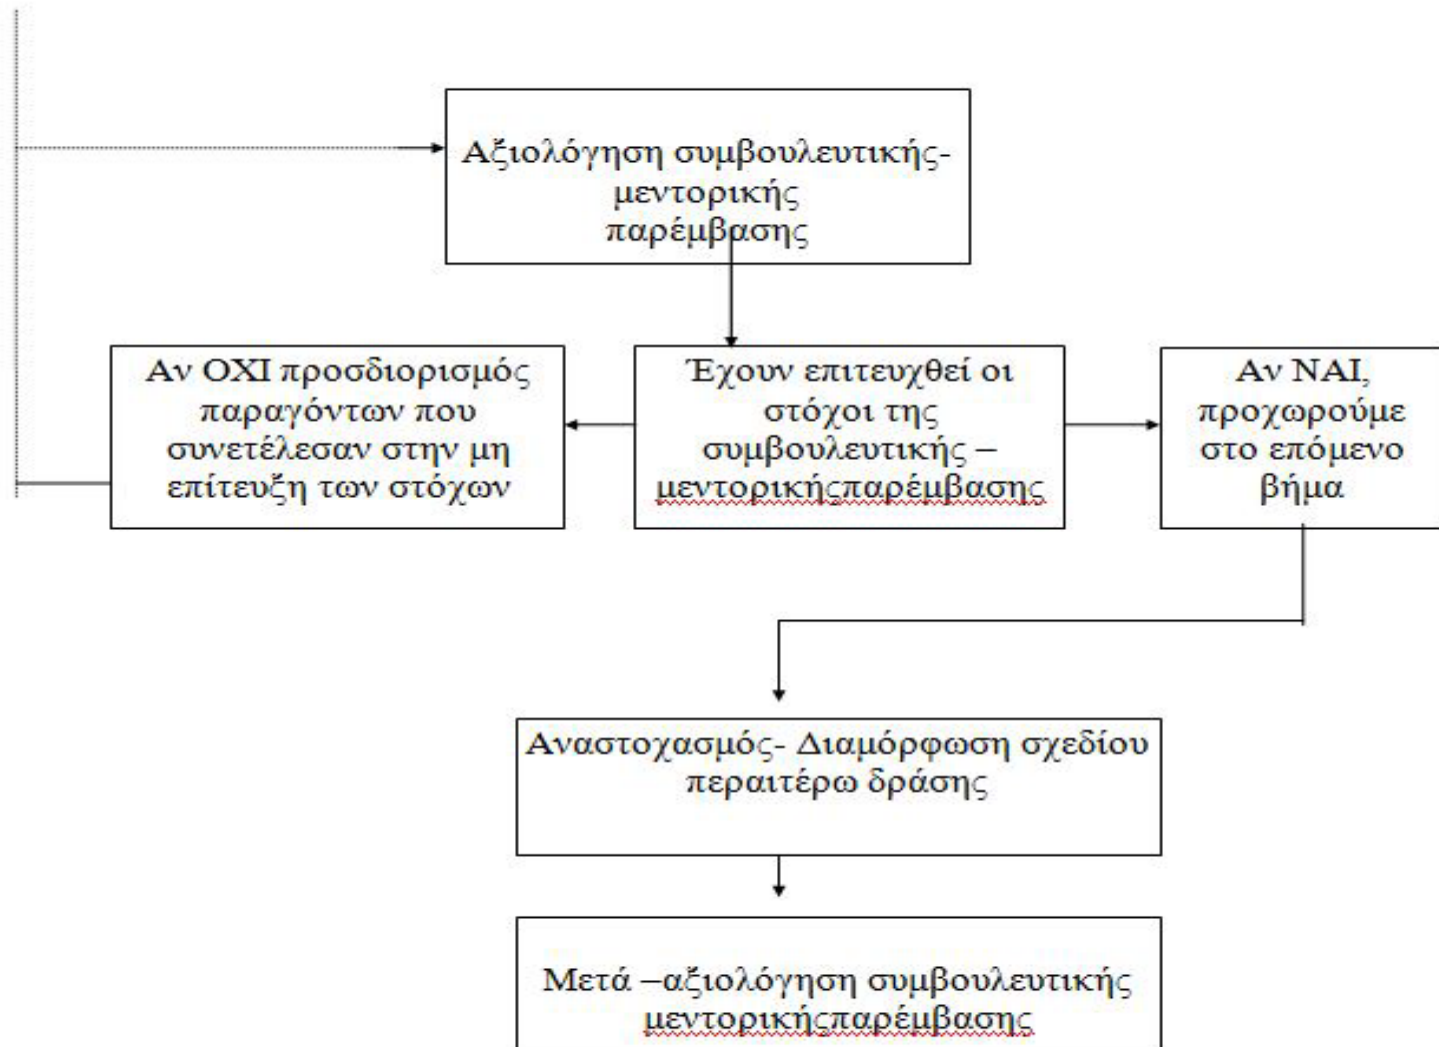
Αξιολόγηση συμβουλευτικής-μεντορικής παρέμβασης

Αν ΟΧΙ προσδιορισμός παραγόντων που συνετέλεσαν στην μη επίτευξη των στόχων

Έχουν επιτευχθεί οι στόχοι της συμβουλευτικής – μεντορικήςπαρέμβασης

Αν ΝΑΙ, προχωρούμε στο επόμενο βήμα

Αναστοχασμός- Διαμόρφωση σχεδίου περαιτέρω δράσης

Μετά –αξιολόγηση συμβουλευτικής μεντορικήςπαρέμβασης